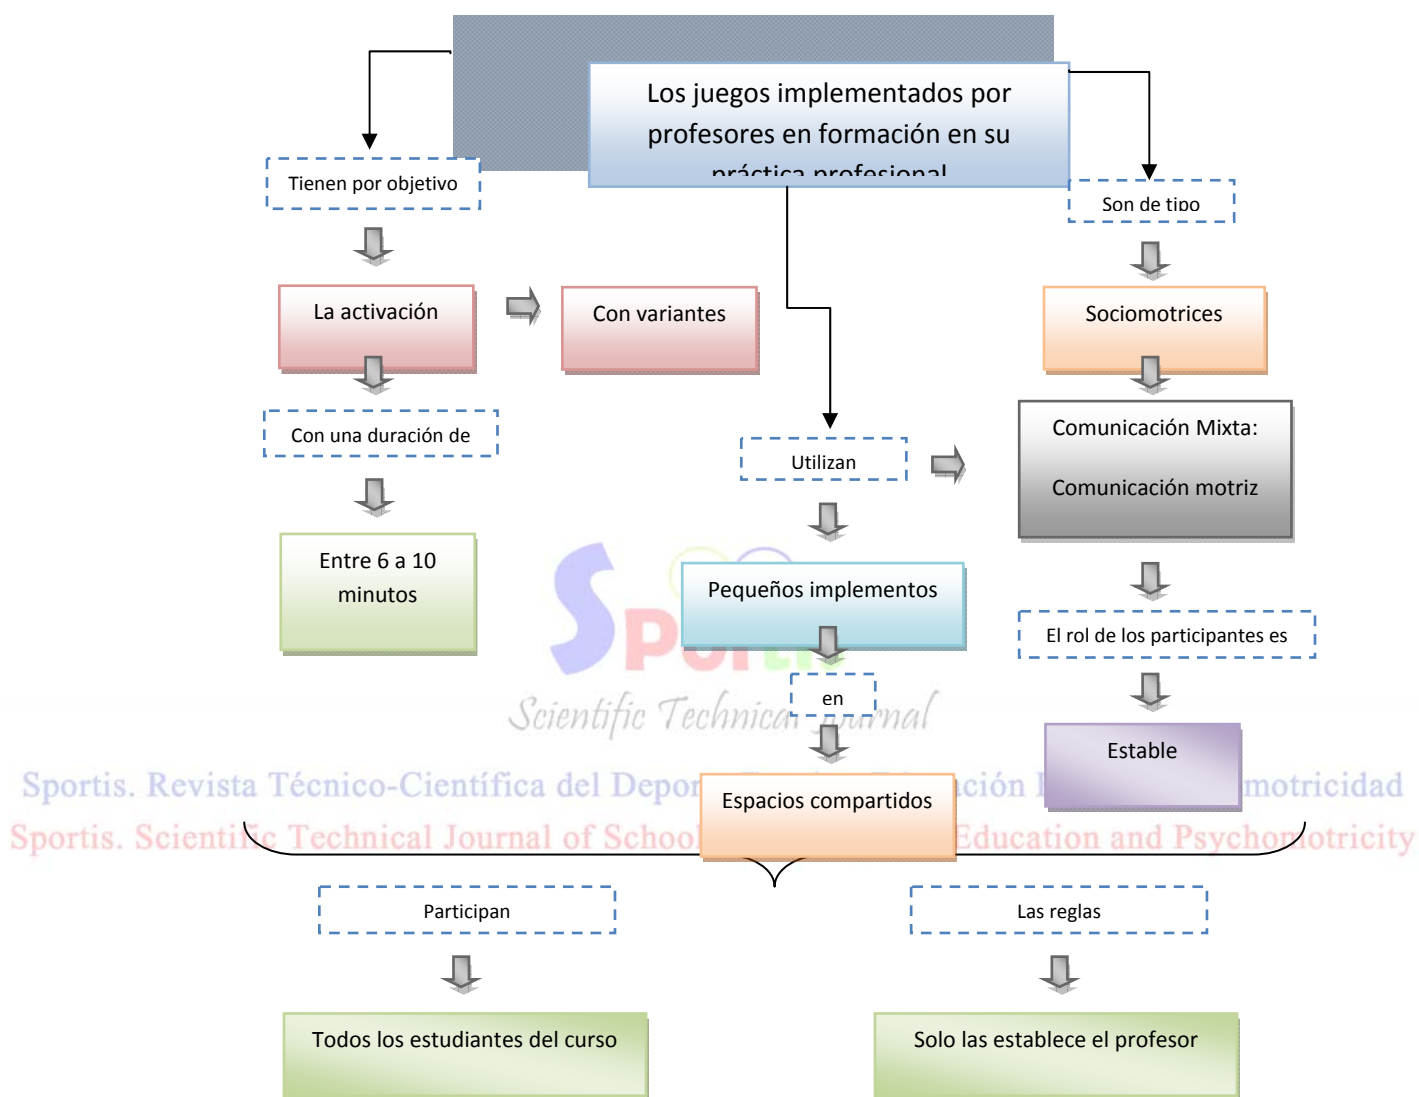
Los juegos implementados por profesores en formación en su práctica profesional

Tienen por objetivo

La activación

Con variantes

Con una duración de

Entre 6 a 10 minutos

Utilizan

Pequeños implementos

en

Espacios compartidos

Son de tipo

Sociomotrices

Comunicación Mixta:

Comunicación motriz

El rol de los participantes es

Estable

Participan

Todos los estudiantes del curso

Las reglas

Solo las establece el profesor

Sportis

Scientific Technical Journal

Sportis. Revista Técnico-Científica del Deporte Escolar, Educación Física y Psicomotricidad

Sportis. Scientific Technical Journal of School Sport, Physical Education and Psychomotricity